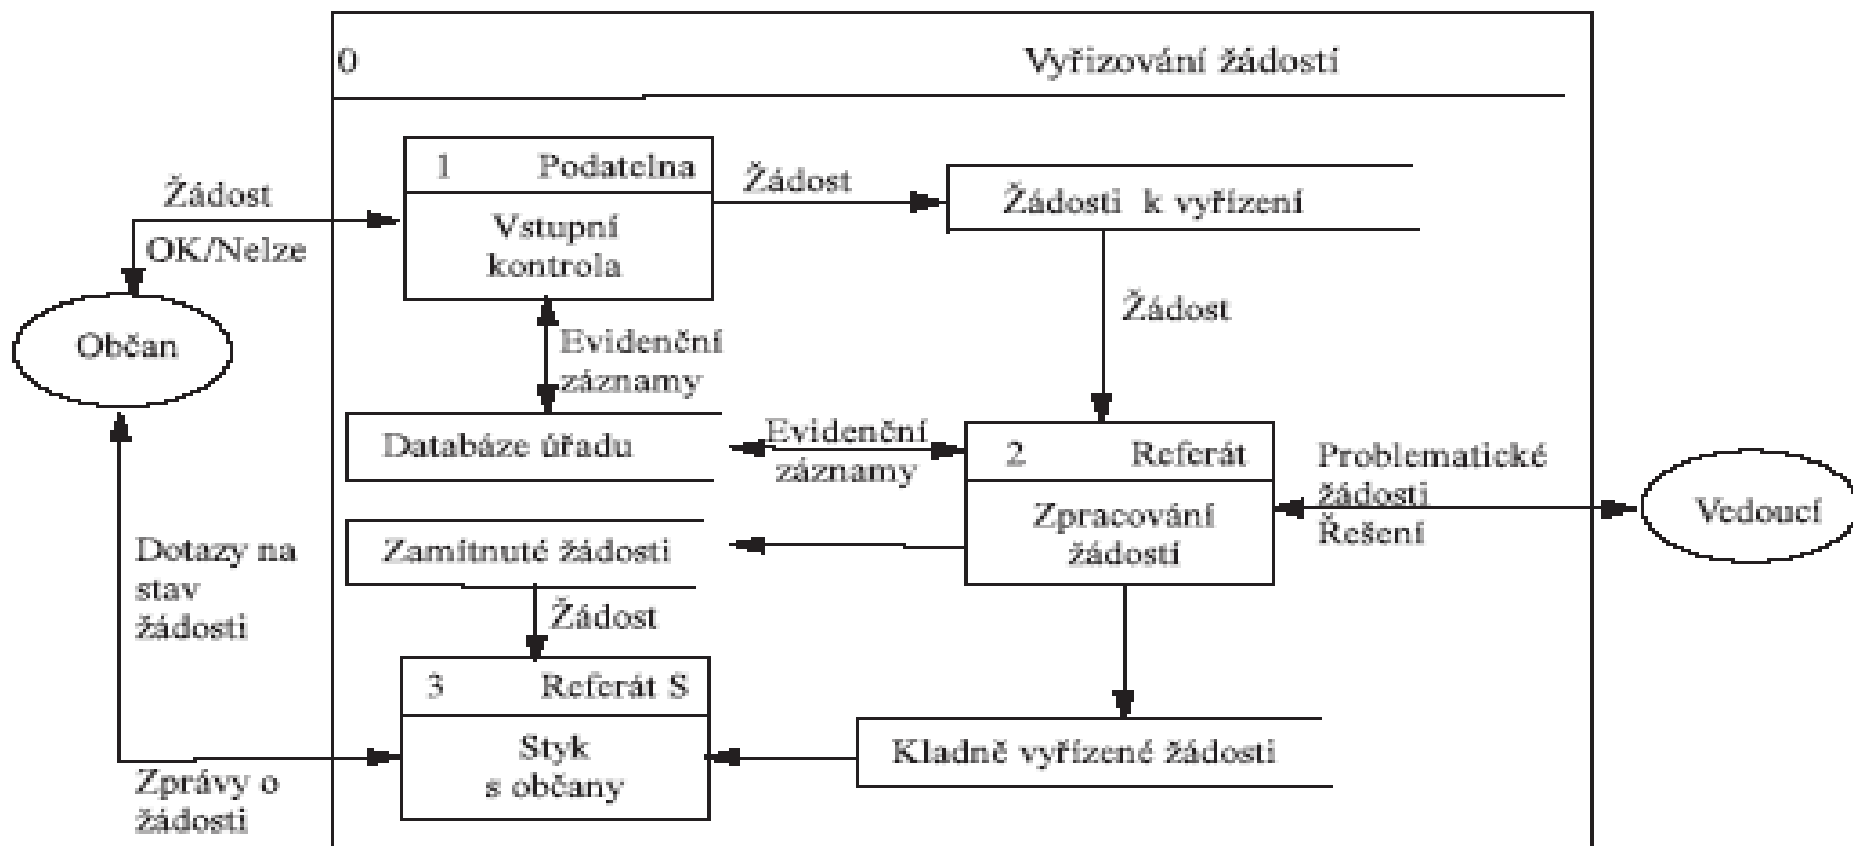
0

Vyřizování žádosti

Žádost

OK/Nelze

Občan

1 Podatelna

Vstupní kontrola

Žádost

Žádosti k vyřízení

Žádost

Evidenční záznamy

Databáze úřadu

Evidenční záznamy

2 Referát

Zpracování žádostí

Problematické žádosti

Řešení

Vedoucí

Dotazy na stav žádosti

Zamítnuté žádosti

Žádost

3 Referát S

Styk s občany

Kladně vyřízené žádosti

Zprávy o žádosti